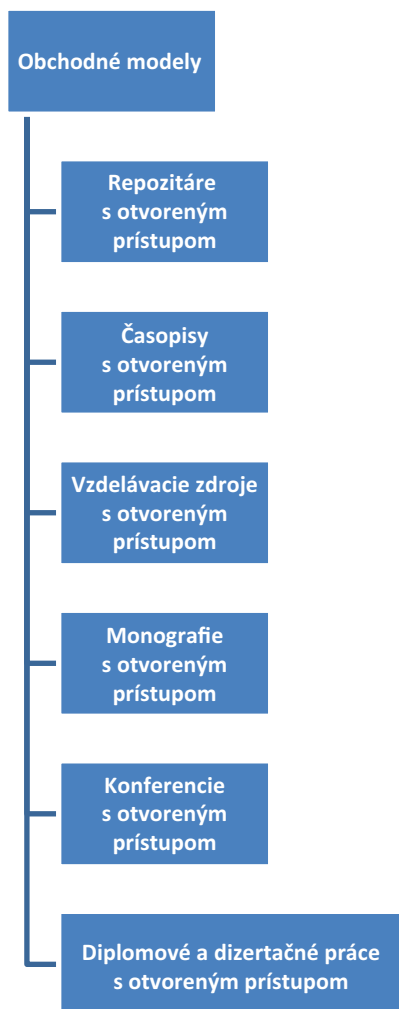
Obchodné modely

Repozitáre s otvoreným prístupom

Časopisy s otvoreným prístupom

Vzdelávacie zdroje s otvoreným prístupom

Monografie s otvoreným prístupom

Konferencie s otvoreným prístupom

Diplomové a dizertačné práce s otvoreným prístupom